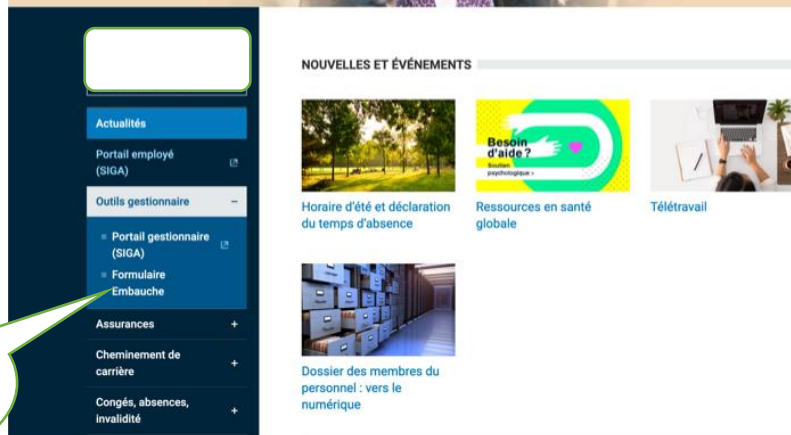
Actualités

Portail employé (SIGA)

Outils gestionnaire –

Portail gestionnaire (SIGA)

Formulaire Embauche

Assurances +

Cheminement de carrière +

Congés, absences, invalidité +

NOUVELLES ET ÉVÉNEMENTS

Horaire d'été et déclaration du temps d'absence

Besoin d'aide ?
Soutien psychologique ›

Ressources en santé globale

Télétravail

Dossier des membres du personnel : vers le numérique